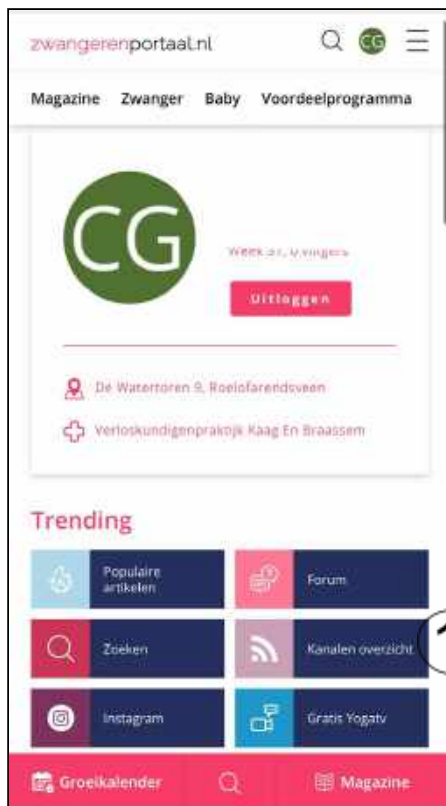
zwangerenportaal.nl

CG

Magazine Zwanger Baby Voordeelprogramma

CG

Week 37, 0 dagen

Uitloggen

De Watertoren 9, Roelofarendsveen

Verloskundigenpraktijk Kaag En Braassem

Trending

Populaire artikelen

Forum

Zoeken

Kanalen overzicht

Instagram

Gratis Yogatv

Groeikalender

Magazine